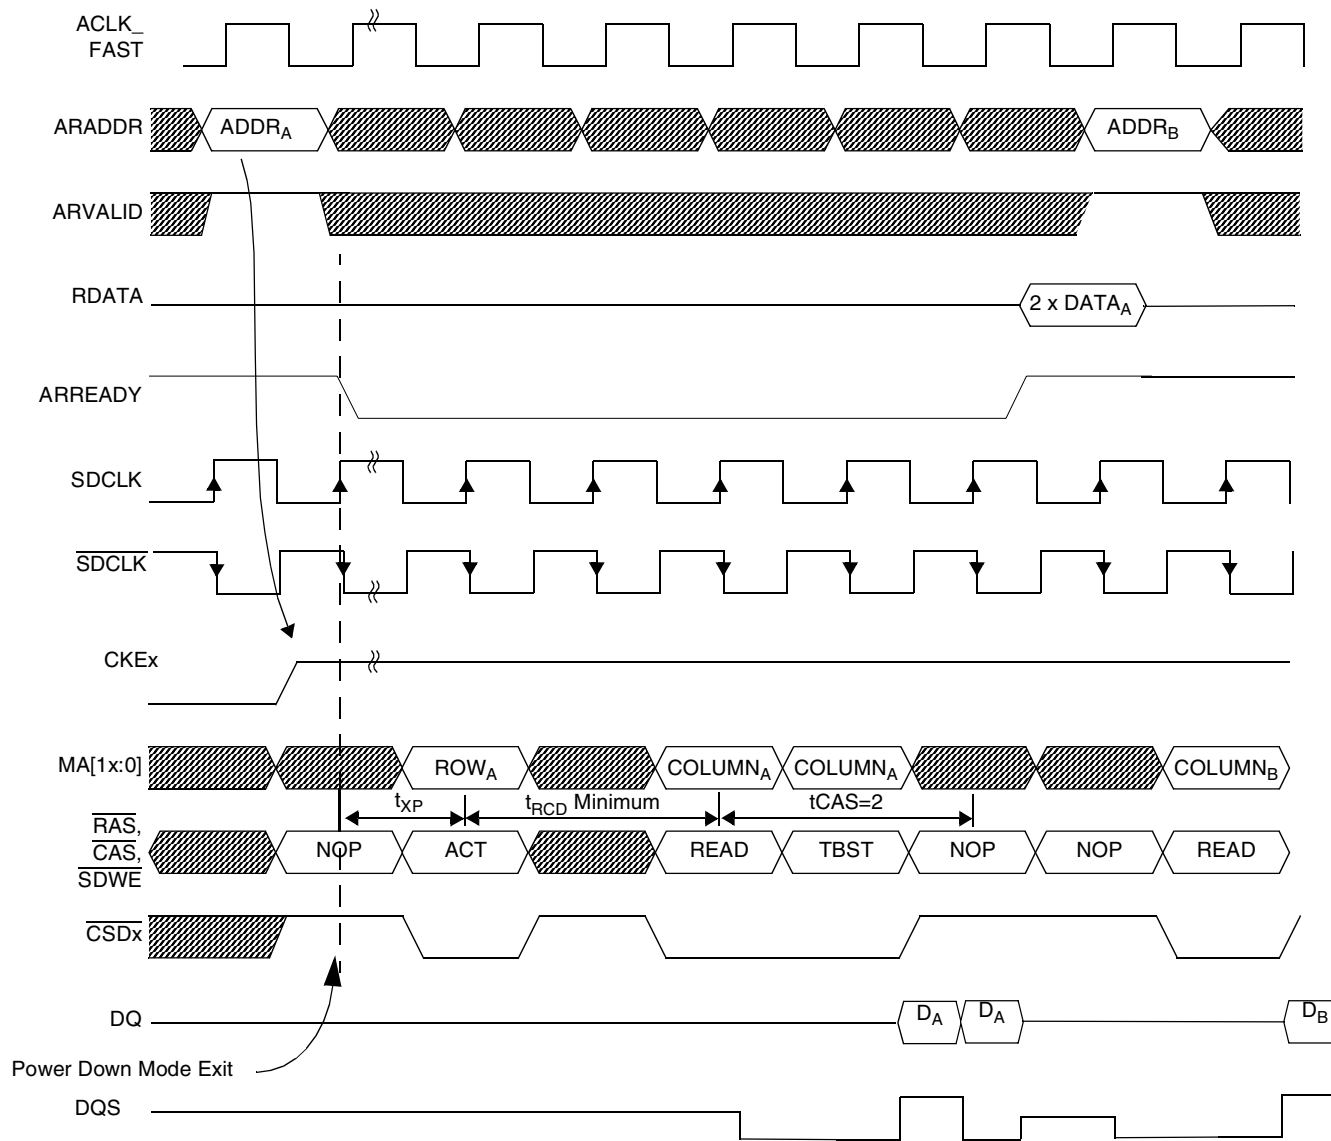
ACLK_ FAST

ARADDR $ADDR_A$ $ADDR_B$

ARVALID

RDATA 2 x $DATA_A$

ARREADY

SDCLK

$\overline{SDCLK}$

CKEx

MA[1x:0] $ROW_A$ $COLUMN_A$ $COLUMN_A$ $COLUMN_B$

$t_{XP}$ $t_{RCD}$ Minimum tCAS=2

$\overline{RAS}$, $\overline{CAS}$, $\overline{SDWE}$ NOP ACT READ TBST NOP NOP READ

$\overline{CSDx}$

DQ $D_A$ $D_A$ $D_B$

Power Down Mode Exit

DQS